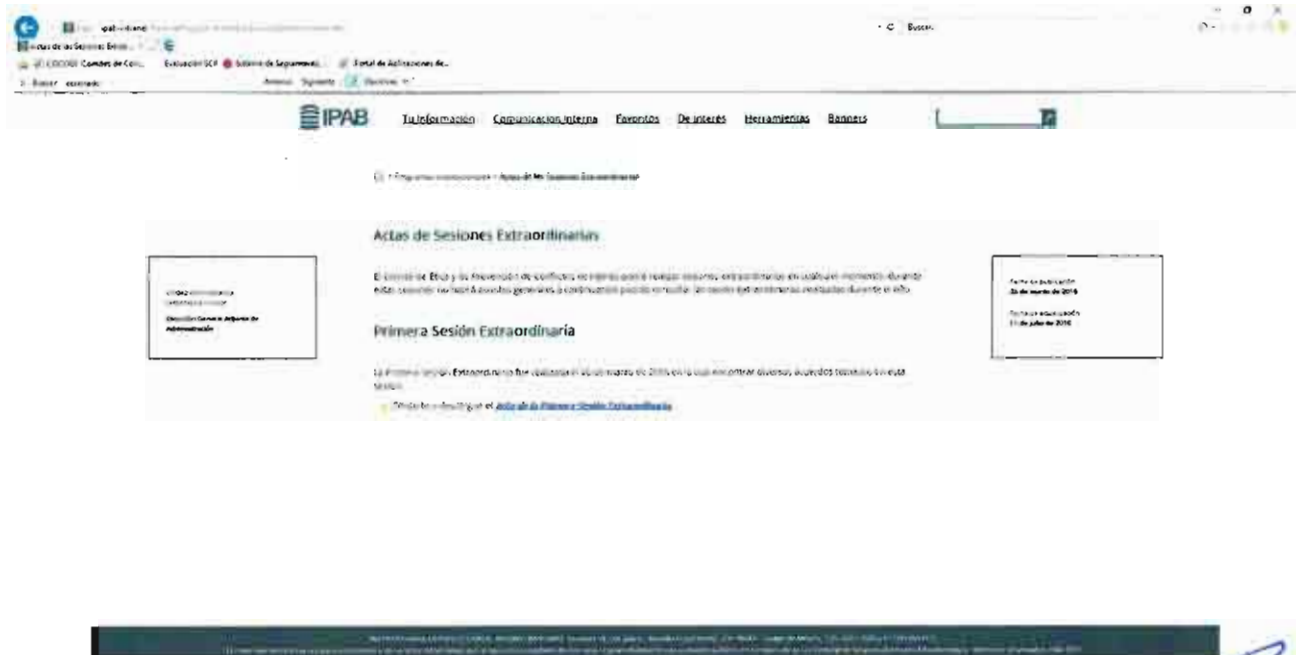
ipab-intranet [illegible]

Actas de las Sesiones Extra... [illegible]

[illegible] Comites de Con... Evaluación SCF Sistema de Seguimient... Portal de Aplicaciones de...

Buscar: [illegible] Anterior Siguiente Opciones

Buscar

IPAB Tu información Comunicación interna Eventos De interés Herramientas Banners

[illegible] > Actas de las Sesiones Extraordinarias

Actas de Sesiones Extraordinarias

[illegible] Dirección General Adjunta de Administración

El Comité de Ética y de Prevención de Conflictos de Interés podrá realizar sesiones extraordinarias en cualquier momento durante estas sesiones no hace a asuntos generales a continuación puede consultar las sesiones extraordinarias realizadas durante el año.

Fecha de publicación 28 de marzo de 2016

Fecha de actualización 11 de julio de 2016

Primera Sesión Extraordinaria

La Primera Sesión Extraordinaria fue realizada el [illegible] de marzo de 2016 en la cual encontrará diversos acuerdos tomados en esta sesión.

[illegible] descargar el Acta de la Primera Sesión Extraordinaria

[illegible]

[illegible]